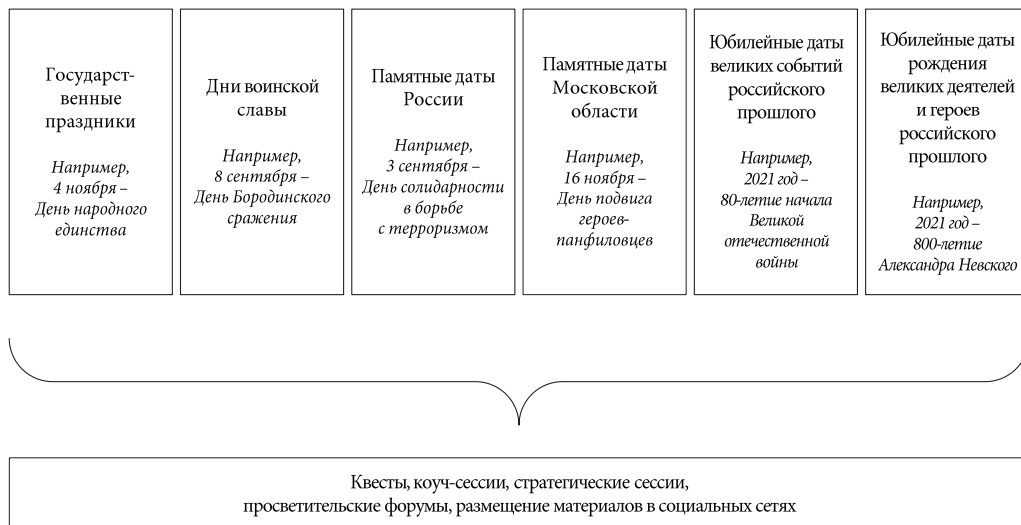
Государственные праздники

Например, 4 ноября – День народного единства

Дни воинской славы

Например, 8 сентября – День Бородинского сражения

Памятные даты России

Например, 3 сентября – День солидарности в борьбе с терроризмом

Памятные даты Московской области

Например, 16 ноября – День подвига героев-панфиловцев

Юбилейные даты великих событий российского прошлого

Например, 2021 год – 80-летие начала Великой отечественной войны

Юбилейные даты рождения великих деятелей и героев российского прошлого

Например, 2021 год – 800-летие Александра Невского

Квесты, коуч-сессии, стратегические сессии, просветительские форумы, размещение материалов в социальных сетях